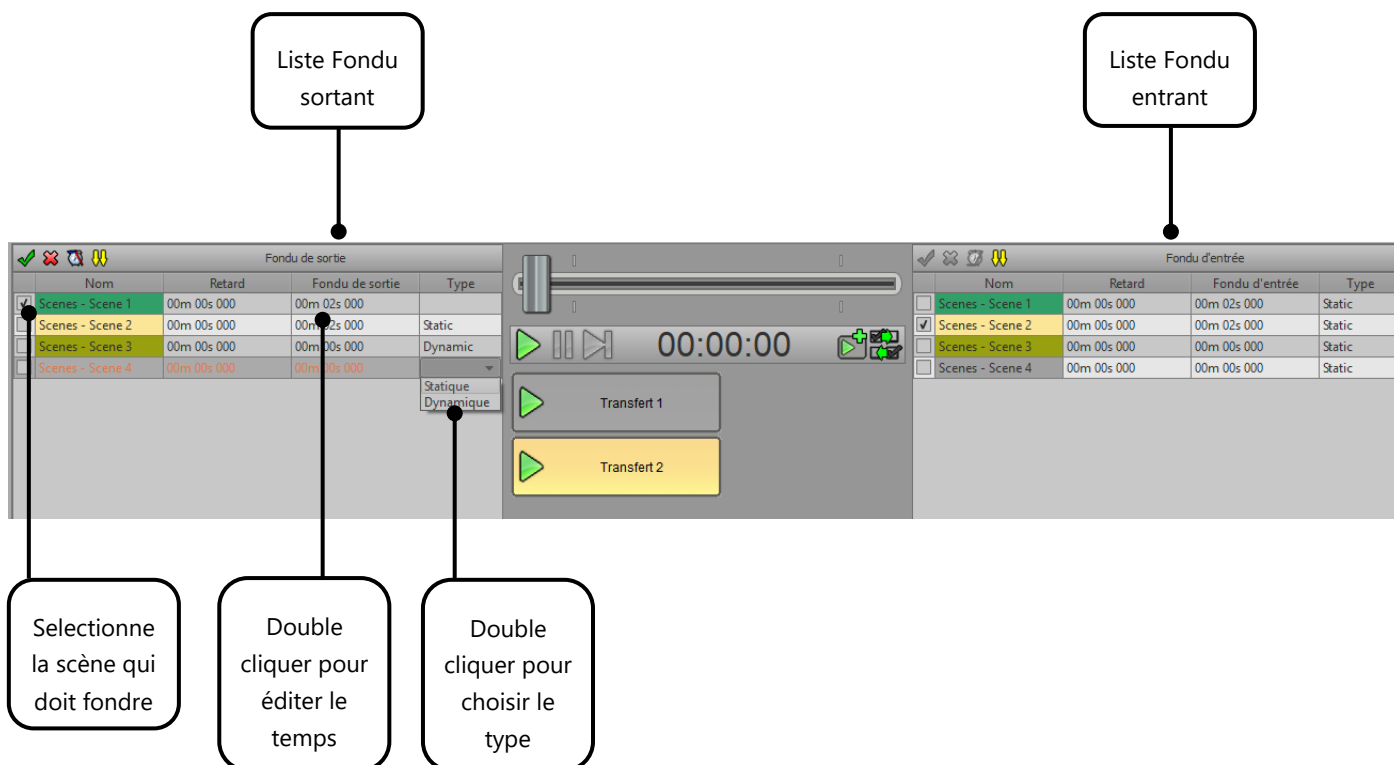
Liste Fondu sortant

Liste Fondu entrant

Fondu de sortie

| | Nom | Retard | Fondu de sortie | Type |
|---|---|---|---|---|
| ✓ | Scenes - Scene 1 | 00m 00s 000 | 00m 02s 000 | |
| | Scenes - Scene 2 | 00m 00s 000 | 00m 02s 000 | Static |
| | Scenes - Scene 3 | 00m 00s 000 | 00m 00s 000 | Dynamic |
| | Scenes - Scene 4 | 00m 00s 000 | 00m 00s 000 | |

Statique
Dynamique

00:00:00

Transfert 1

Transfert 2

Fondu d'entrée

| | Nom | Retard | Fondu d'entrée | Type |
|---|---|---|---|---|
| | Scenes - Scene 1 | 00m 00s 000 | 00m 02s 000 | Static |
| ✓ | Scenes - Scene 2 | 00m 00s 000 | 00m 02s 000 | Static |
| | Scenes - Scene 3 | 00m 00s 000 | 00m 00s 000 | Static |
| | Scenes - Scene 4 | 00m 00s 000 | 00m 00s 000 | Static |

Selectionne la scène qui doit fondre

Double cliquer pour éditer le temps

Double cliquer pour choisir le type